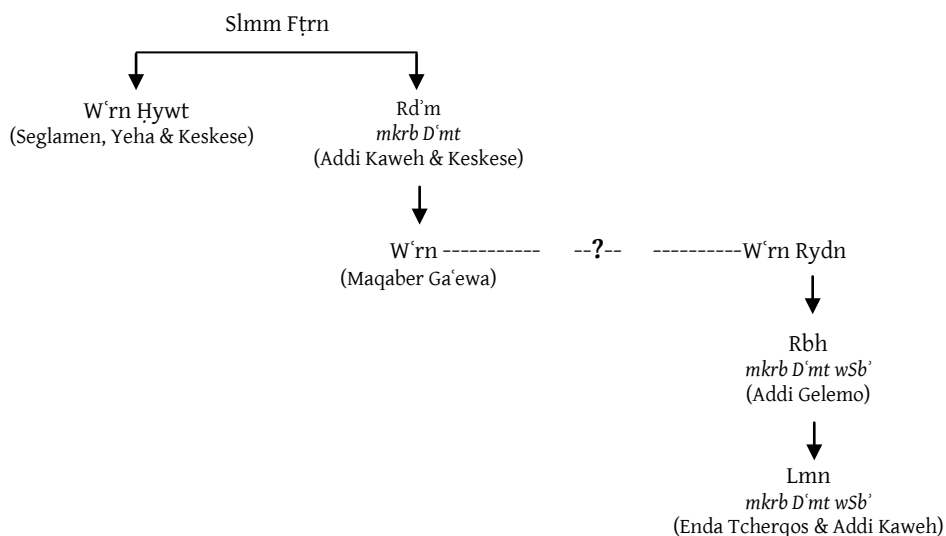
Slmm Fṭrn

Wʿrn Ḥywt
(Seglamen, Yeha & Keskese)

Rdʾm
*mkrb Dʿmt*
(Addi Kaweh & Keskese)

Wʿrn ----------- --**?**-- ----------Wʿrn Rydn
(Maqaber Gaʿewa)

Rbh
*mkrb Dʿmt wSbʾ*
(Addi Gelemo)

Lmn
*mkrb Dʿmt wSbʾ*
(Enda Tcherqos & Addi Kaweh)